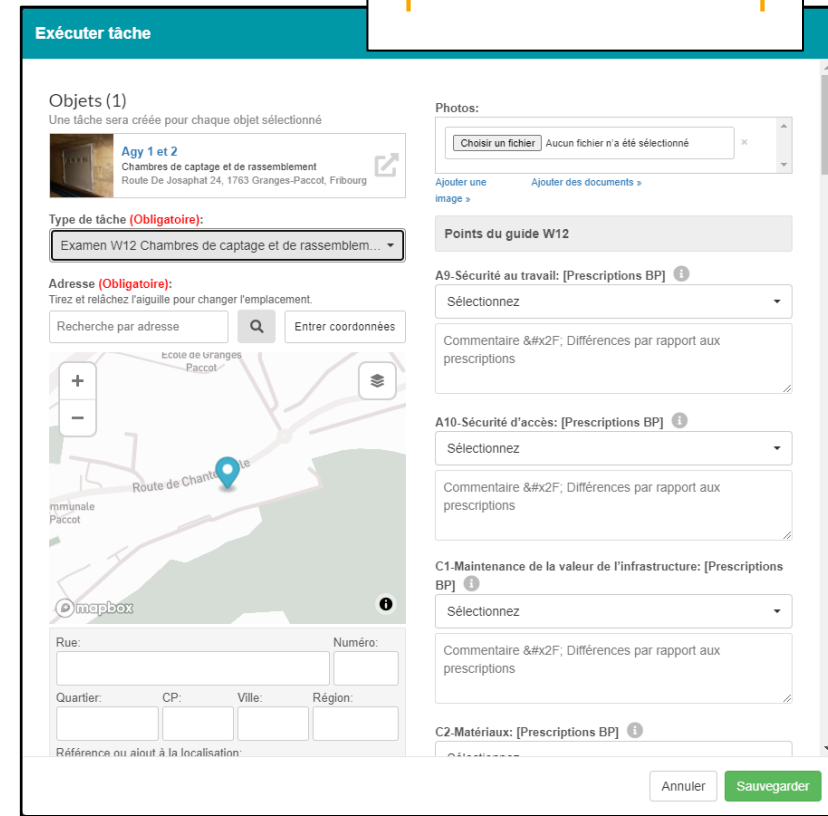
Exécuter tâche

Objets (1)
Une tâche sera créée pour chaque objet sélectionné

Agy 1 et 2
Chambres de captage et de rassemblement
Route De Josaphat 24, 1763 Granges-Paccot, Fribourg

Type de tâche (Obligatoire):
Examen W12 Chambres de captage et de rassemblem...

Adresse (Obligatoire):
Tirez et relâchez l'aiguille pour changer l'emplacement.

Recherche par adresse
Entrer coordonnées

Ecole de Granges Paccot
Route de Chantemerle
mmunale Paccot
+
−
mapbox

Rue:
Numéro:
Quartier:
CP:
Ville:
Région:
Référence ou ajout à la localisation:

Photos:
Choisir un fichier Aucun fichier n'a été sélectionné
Ajouter une image »
Ajouter des documents »

Points du guide W12

A9-Sécurité au travail: [Prescriptions BP]
Sélectionnez
Commentaire &#x2F; Différences par rapport aux prescriptions

A10-Sécurité d'accès: [Prescriptions BP]
Sélectionnez
Commentaire &#x2F; Différences par rapport aux prescriptions

C1-Maintenance de la valeur de l'infrastructure: [Prescriptions BP]
Sélectionnez
Commentaire &#x2F; Différences par rapport aux prescriptions

C2-Matériaux: [Prescriptions BP]
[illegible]

Annuler
Sauvegarder